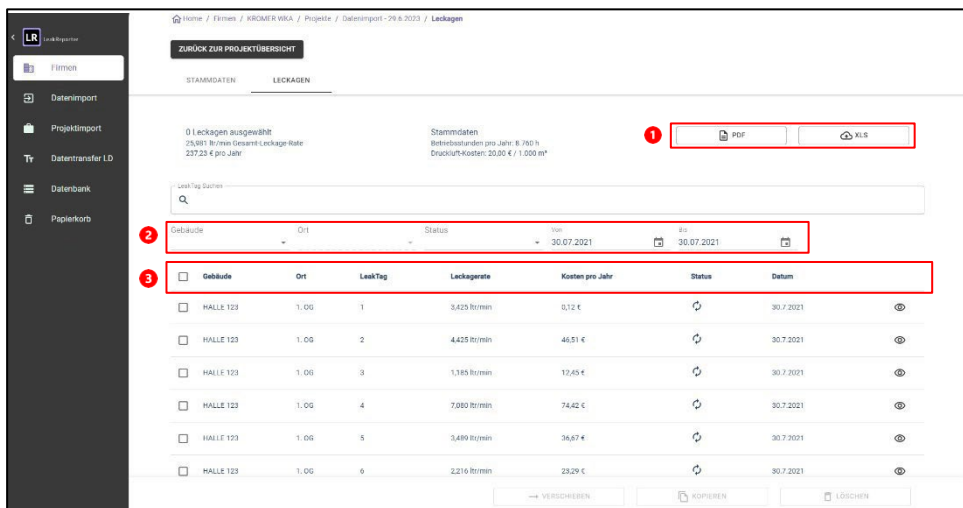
LR LeakReporter

Firmen
Datenimport
Projektimport
Datentransfer LD
Datenbank
Papierkorb

Home / Firmen / KROMER WIKA / Projekte / Datenimport - 29.6.2023 / Leckagen

ZURÜCK ZUR PROJEKTÜBERSICHT

STAMMDATEN LECKAGEN

0 Leckagen ausgewählt
25,981 ltr/min Gesamt-Leckage-Rate
237,23 € pro Jahr

Stammdaten
Betriebsstunden pro Jahr: 8.760 h
Druckluft-Kosten: 20,00 € / 1.000 m³

1 PDF XLS

LeakTag Suchen

2 Gebäude Ort Status Von 30.07.2021 Bis 30.07.2021

3
| | Gebäude | Ort | LeakTag | Leckagerate | Kosten pro Jahr | Status | Datum | |
|---|---|---|---|---|---|---|---|---|
| | HALLE 123 | 1. OG | 1 | 3,425 ltr/min | 0,12 € | | 30.7.2021 | |
| | HALLE 123 | 1. OG | 2 | 4,425 ltr/min | 46,51 € | | 30.7.2021 | |
| | HALLE 123 | 1. OG | 3 | 1,185 ltr/min | 12,45 € | | 30.7.2021 | |
| | HALLE 123 | 1. OG | 4 | 7,080 ltr/min | 74,42 € | | 30.7.2021 | |
| | HALLE 123 | 1. OG | 5 | 3,489 ltr/min | 36,67 € | | 30.7.2021 | |
| | HALLE 123 | 1. OG | 6 | 2,216 ltr/min | 23,29 € | | 30.7.2021 | |

VERSCHIEBEN KOPIEREN LÖSCHEN